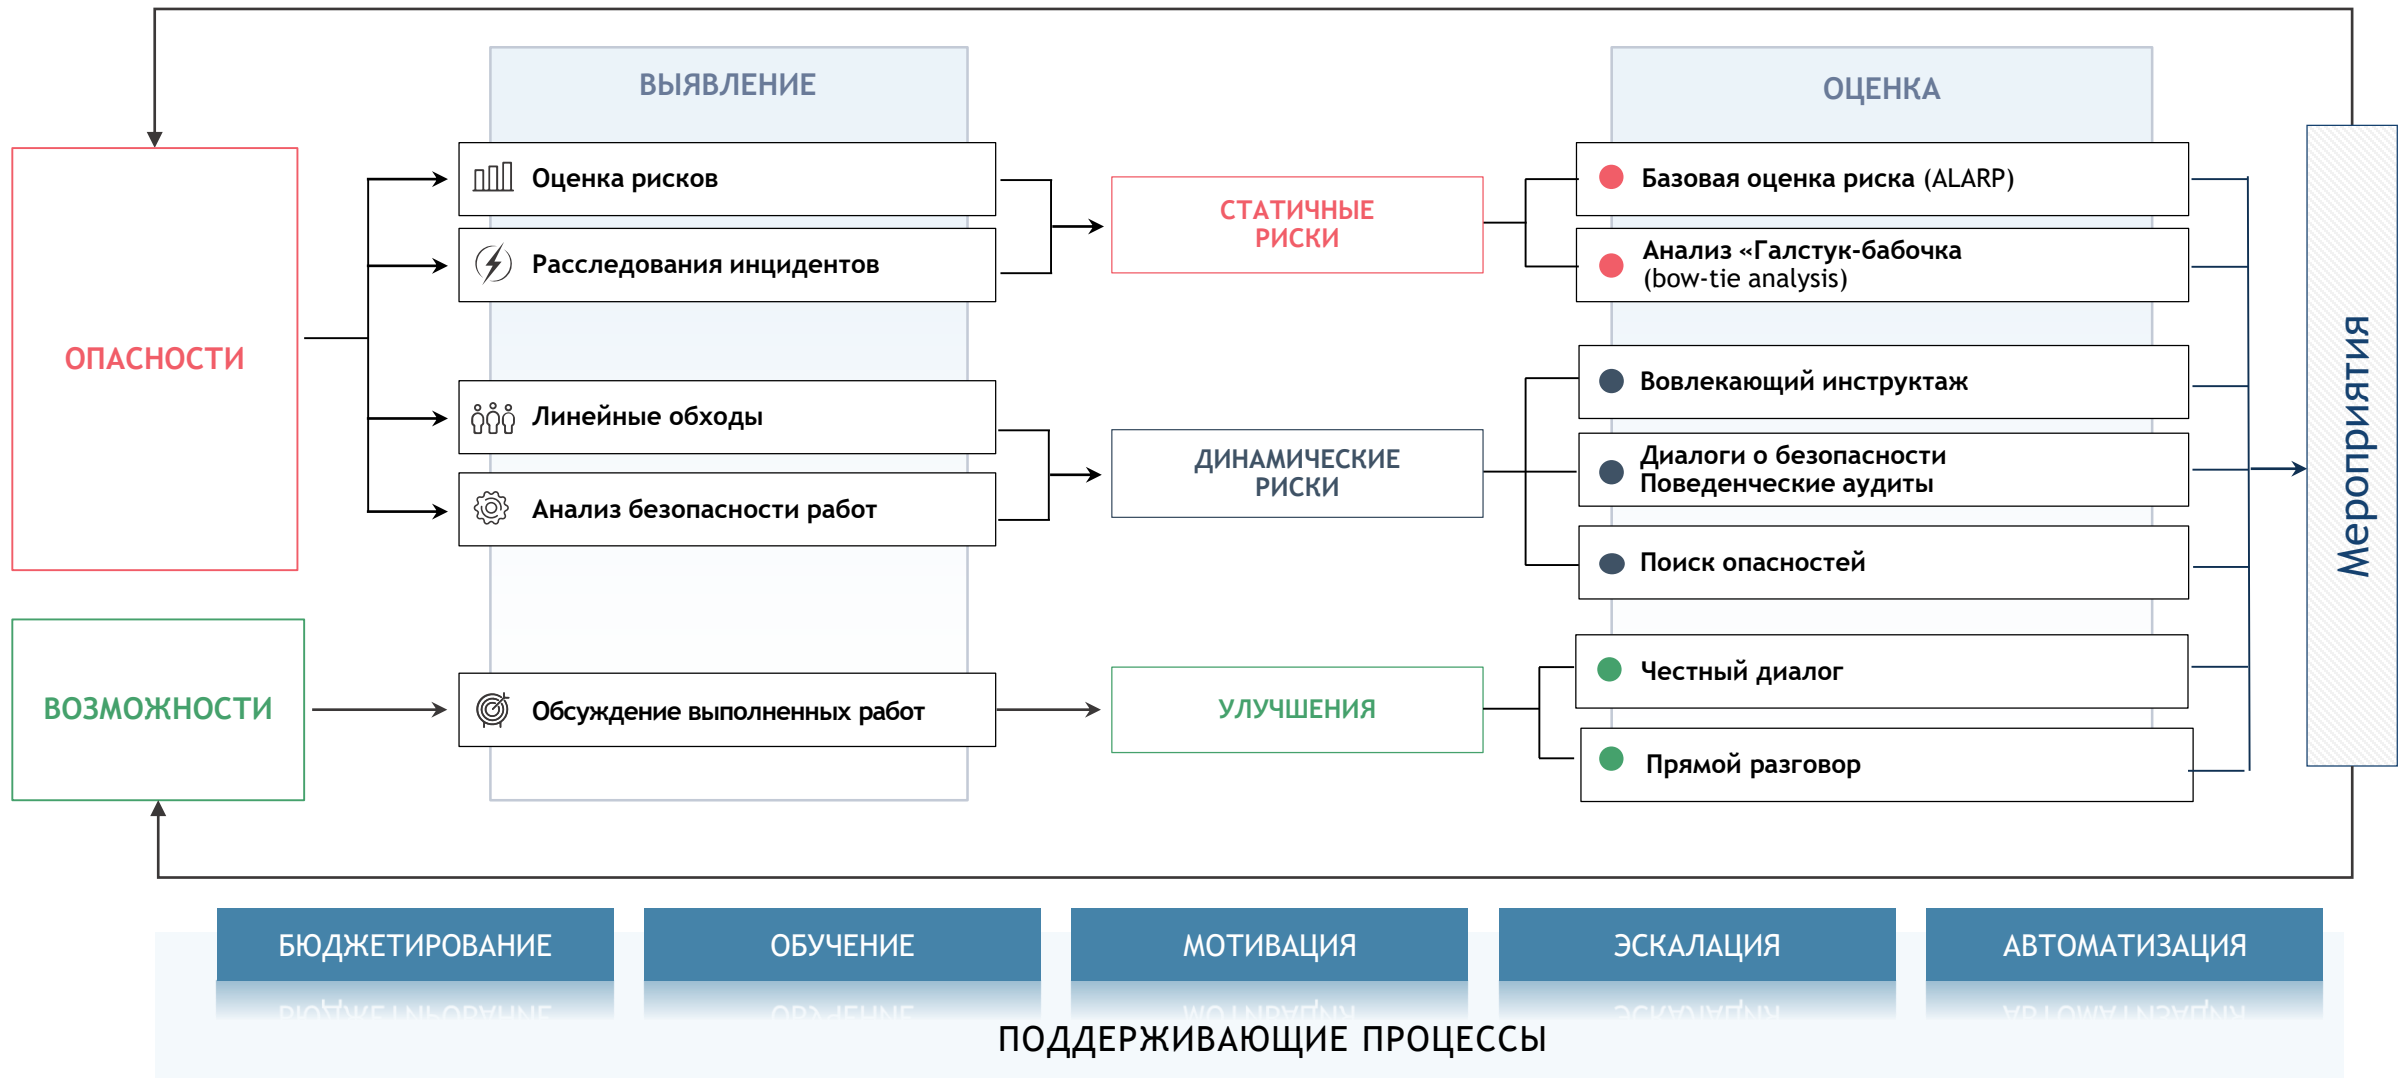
ВЫЯВЛЕНИЕ

ОЦЕНКА

ОПАСНОСТИ

Оценка рисков

Расследования инцидентов

Линейные обходы

Анализ безопасности работ

СТАТИЧНЫЕ РИСКИ

ДИНАМИЧЕСКИЕ РИСКИ

Базовая оценка риска (ALARP)

Анализ «Галстук-бабочка (bow-tie analysis)

Вовлекающий инструктаж

Диалоги о безопасности
Поведенческие аудиты

Поиск опасностей

Мероприятия

ВОЗМОЖНОСТИ

Обсуждение выполненных работ

УЛУЧШЕНИЯ

Честный диалог

Прямой разговор

БЮДЖЕТИРОВАНИЕ

ОБУЧЕНИЕ

МОТИВАЦИЯ

ЭСКАЛАЦИЯ

АВТОМАТИЗАЦИЯ

ПОДДЕРЖИВАЮЩИЕ ПРОЦЕССЫ